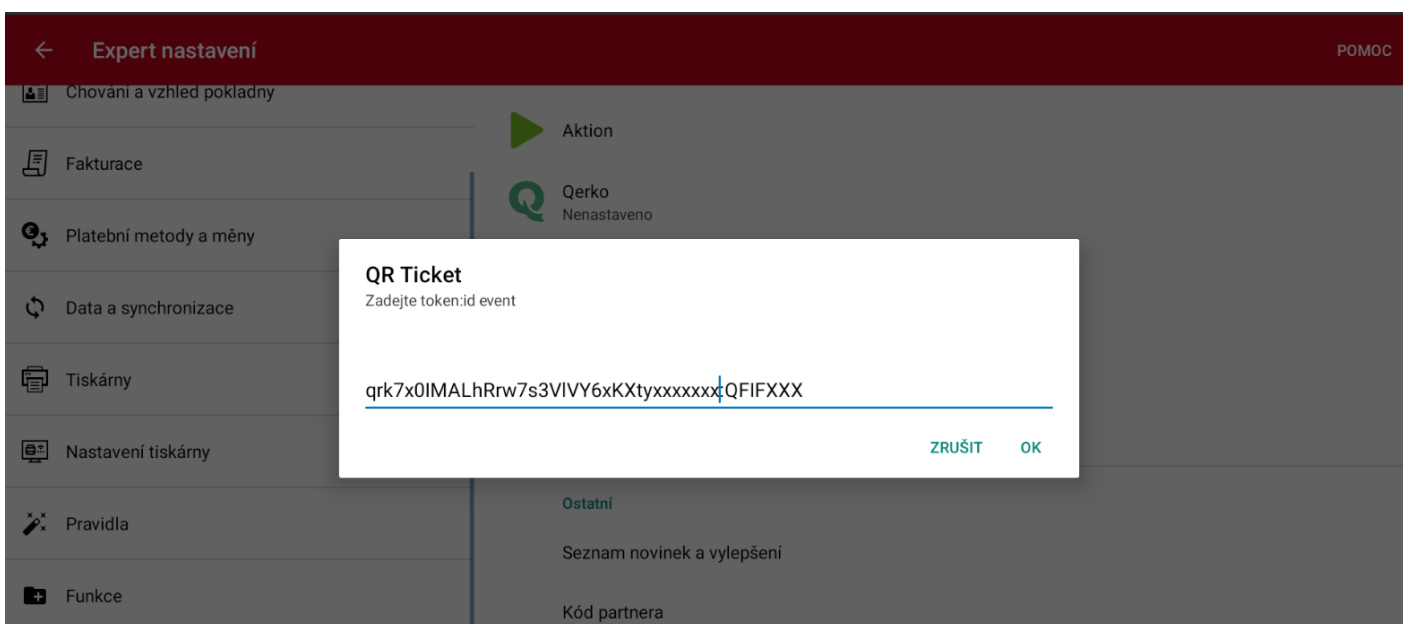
Expert nastavení

POMOC

Chování a vzhled pokladny

Fakturace

Platební metody a měny

Data a synchronizace

Tiskárny

Nastavení tiskárny

Pravidla

Funkce

Aktion

Qerko
Nenastaveno

QR Ticket
Zadejte token:id event

qrk7x0IMALhRrw7s3VlVY6xKXtyxxxxxxx:QFIFXXX

ZRUŠIT OK

Ostatní

Seznam novinek a vylepšení

Kód partnera